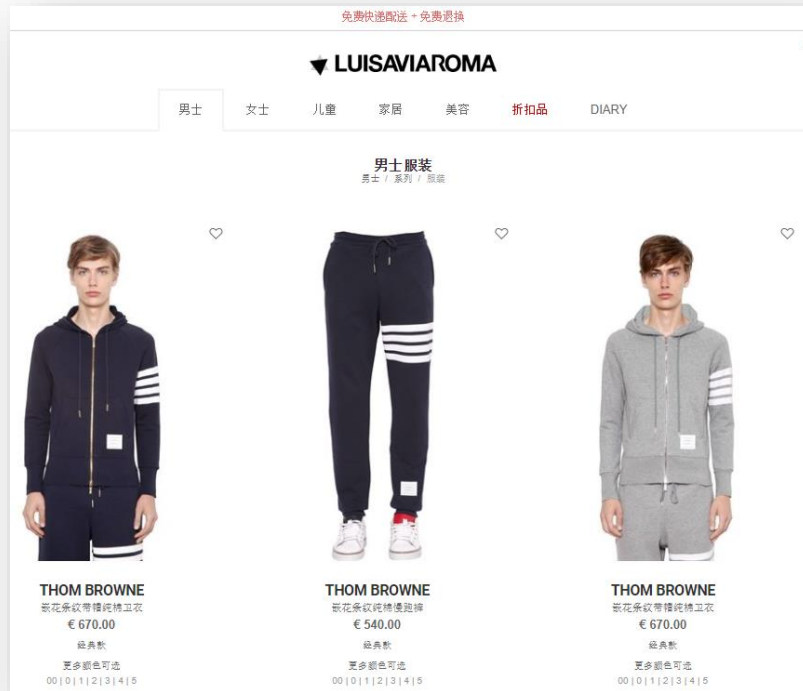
免费快递配送 + 免费退换

LUISAVIAROMA

男士 女士 儿童 家居 美容 折扣品 DIARY

男士服装
男士 / 系列 / 服装

THOM BROWNE
嵌花条纹带帽纯棉卫衣
€ 670.00
经典款
更多颜色可选
00 | 0 | 1 | 2 | 3 | 4 | 5

THOM BROWNE
嵌花条纹纯棉慢跑裤
€ 540.00
经典款
更多颜色可选
00 | 0 | 1 | 2 | 3 | 4 | 5

THOM BROWNE
嵌花条纹带帽纯棉卫衣
€ 670.00
经典款
更多颜色可选
00 | 0 | 1 | 2 | 3 | 4 | 5